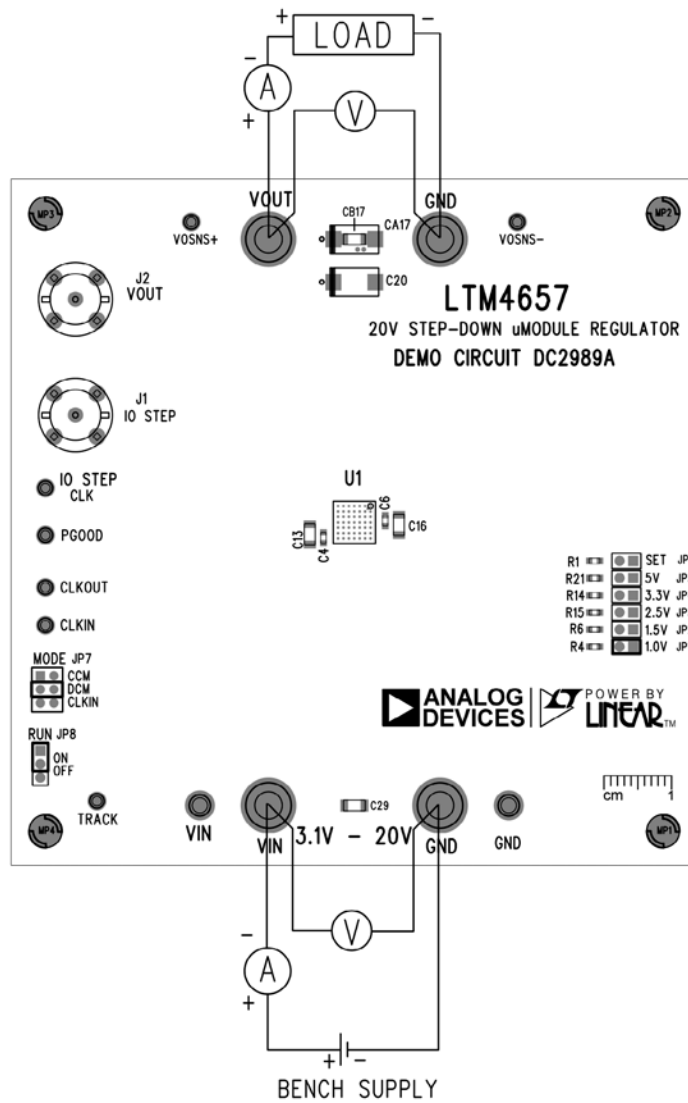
+ LOAD –

–
A
+

V

VOUT GND

MP3 MP2

VOSNS+ CB17 CA17 VOSNS–

C20

J2
VOUT

LTM4657
20V STEP-DOWN uMODULE REGULATOR
DEMO CIRCUIT DC2989A

J1
IO STEP

IO STEP
CLK

U1

C6

C13 C4 C16

PGOOD

CLKOUT

CLKIN

R1 SET JP
R21 5V JP
R14 3.3V JP
R15 2.5V JP
R6 1.5V JP
R4 1.0V JP

MODE JP7
CCM
DCM
CLKIN

ANALOG DEVICES POWER BY LINEAR TM

RUN JP8
ON
OFF

cm 1

MP4 TRACK VIN C29 GND MP1

VIN 3.1V – 20V GND

V

–
A
+

+ –
BENCH SUPPLY